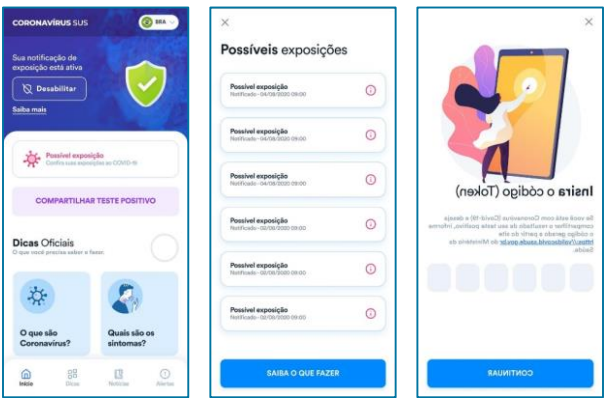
CORONAVÍRUS SUS

BRA

Sua notificação de exposição está ativa

Desabilitar

Saiba mais

Possível exposição
Confira suas exposições ao COVID-19

COMPARTILHAR TESTE POSITIVO

Dicas Oficiais
O que você precisa saber e fazer.

O que são Coronavírus?

Quais são os sintomas?

Início Dicas Notícias Alertas

×

Possíveis exposições

Possível exposição
Notificado - 04/08/2020 09:00

Possível exposição
Notificado - 04/08/2020 09:00

Possível exposição
Notificado - 04/08/2020 09:00

Possível exposição
Notificado - 02/08/2020 09:00

Possível exposição
Notificado - 02/08/2020 09:00

Possível exposição
Notificado - 02/08/2020 09:00

SAIBA O QUE FAZER

×

Insira o código (Token)

Se você está com Coronavírus (Covid-19) e deseja compartilhar o resultado do seu teste positivo, informe o código gerado a partir do site https://validacovid.saude.gov.br do Ministério da Saúde.

CONTINUAR